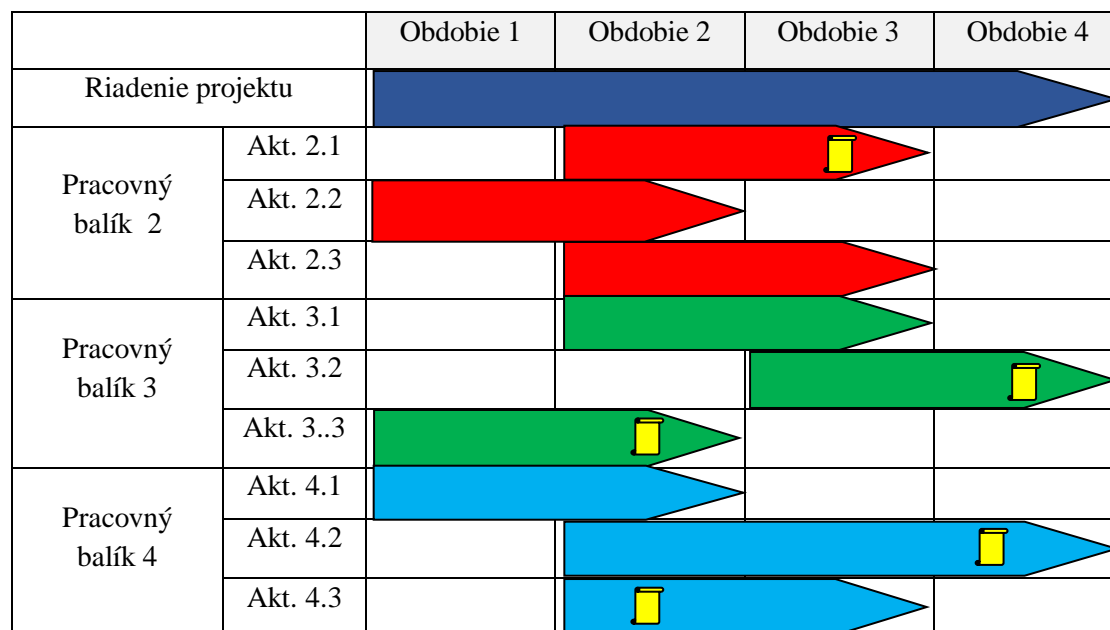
| | | Obdobie 1 | Obdobie 2 | Obdobie 3 | Obdobie 4 |
|---|---|---|---|---|---|
| Riadenie projektu | | | | | |
| Pracovný balík 2 | Akt. 2.1 | | | | |
| | Akt. 2.2 | | | | |
| | Akt. 2.3 | | | | |
| Pracovný balík 3 | Akt. 3.1 | | | | |
| | Akt. 3.2 | | | | |
| | Akt. 3..3 | | | | |
| Pracovný balík 4 | Akt. 4.1 | | | | |
| | Akt. 4.2 | | | | |
| | Akt. 4.3 | | | | |